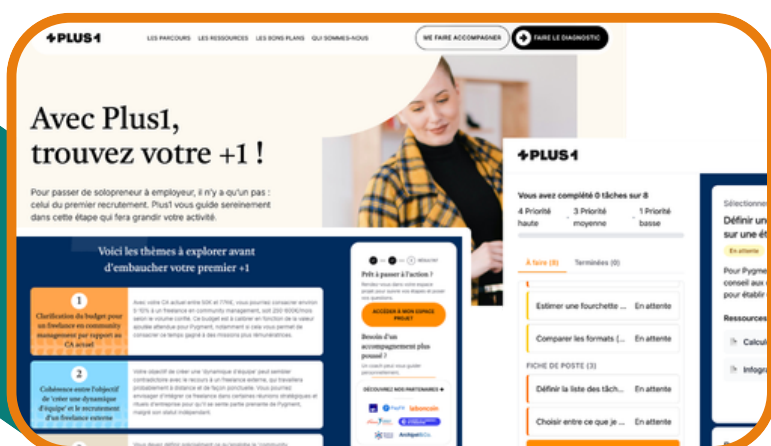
+PLUS1

LES PARCOURS LES RESSOURCES LES BONS PLANS QUI SOMMES-NOUS

WE FAIRE ACCOMPAGNER

FAIRE LE DIAGNOSTIC

Avec Plus1, trouvez votre +1 !

Pour passer de solopreneur à employeur, il n'y a qu'un pas : celui du premier recrutement. Plus1 vous guide sereinement dans cette étape qui fera grandir votre activité.

Voici les thèmes à explorer avant d'embaucher votre premier +1

1
Clarification du budget pour un freelance en community management par rapport au CA actuel

Avec votre CA actuel entre 50K et 75K, vous pourriez consacrer environ 5-10% à un freelance en community management, soit 200-800€/mois selon le volume confié. Ce budget est à calibrer en fonction de la valeur ajoutée attendue pour Pygment, notamment si cela vous permet de consacrer ce temps gagné à des missions plus rémunératrices.

2
Cohérence entre l'objectif de 'créer une dynamique d'équipe' et le recrutement d'un freelance externe

Votre objectif de créer une 'dynamique d'équipe' peut sembler contradictoire avec le recours à un freelance externe, qui travaillera probablement à distance et de façon ponctuelle. Vous pourriez envisager d'intégrer ce freelance dans certaines réunions stratégiques et rituels d'entreprise pour qu'il se sente partie prenante de Pygment, malgré son statut indépendant.

3

Vous devez définir précisément ce que la 'community

RÉSULTAT

Prêt à passer à l'action ?

ACCÉDER À MON ESPACE PROJET

Besoin d'un accompagnement plus poussé ?

DÉCOUVREZ NOS PARTENAIRES →

PayFit

leboncoin

Archipel&Co.

+PLUS1

Vous avez complété 0 tâches sur 8

4 Priorité haute

3 Priorité moyenne

1 Priorité basse

À faire (8)

Terminées (0)

Estimer une fourchette ...

En attente

Comparer les formats (...

En attente

FICHE DE POSTE (3)

Définir la liste des tâch...

En attente

Choisir entre ce que je ...

En attente

Sélectionne

Définir u
sur une ét

En attente

Pour Pygme
conseil aux
pour définir

Ressources

Calcul

Infogra